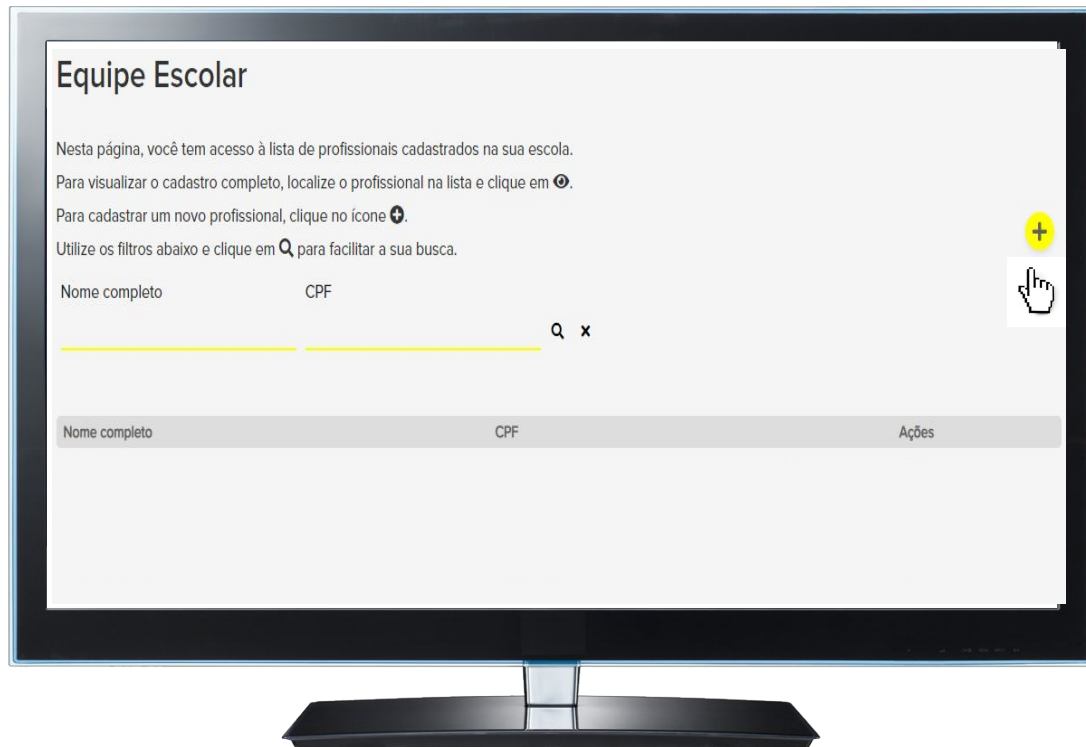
Equipe Escolar

Nesta página, você tem acesso à lista de profissionais cadastrados na sua escola.

Para visualizar o cadastro completo, localize o profissional na lista e clique em .

Para cadastrar um novo profissional, clique no ícone .

Utilize os filtros abaixo e clique em  para facilitar a sua busca.

Nome completo

CPF

| Nome completo | CPF | Ações |
|---|---|---|